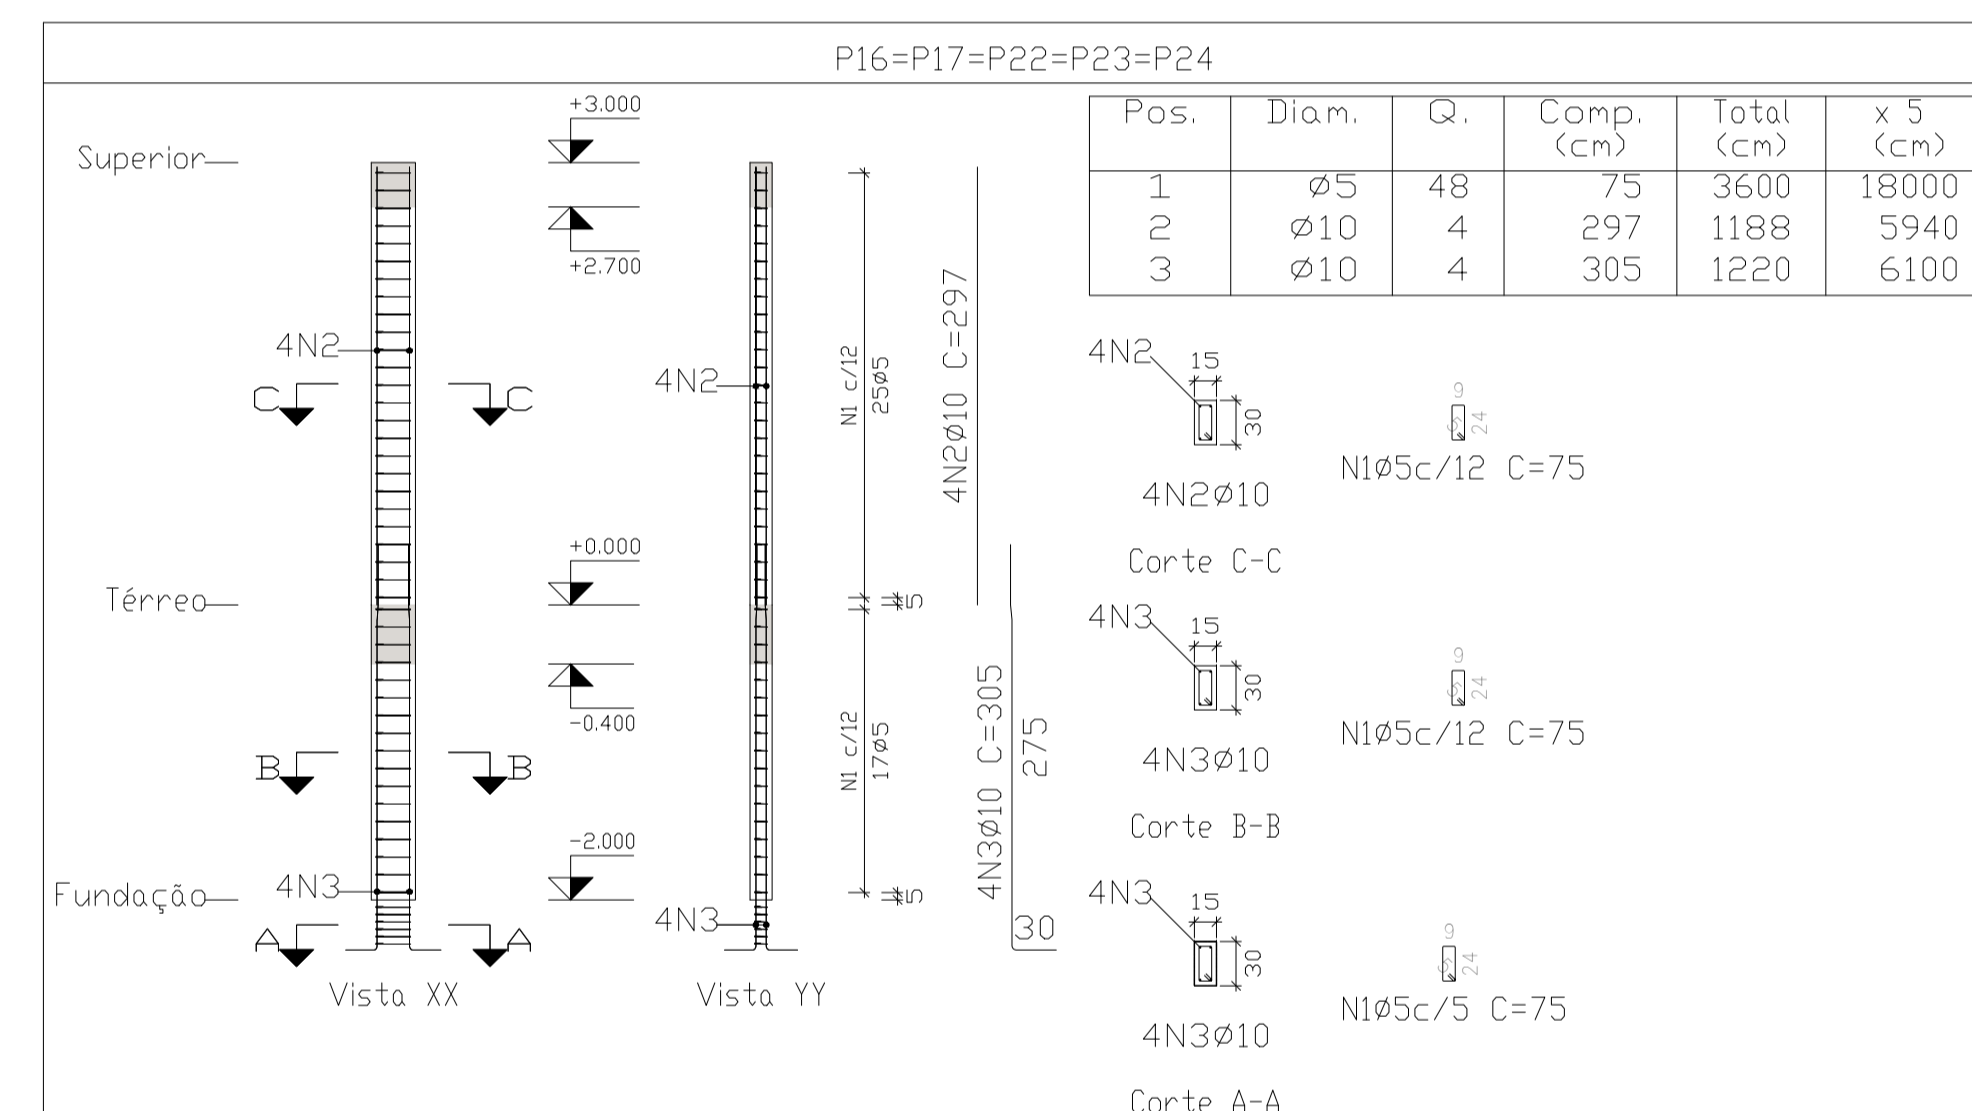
P16=P17=P22=P23=P24

| Pos. | Diam. | Q. | Comp. (cm) | Total (cm) | x 5 (cm) |
|---|---|---|---|---|---|
| 1 | Ø5 | 48 | 75 | 3600 | 18000 |
| 2 | Ø10 | 4 | 297 | 1188 | 5940 |
| 3 | Ø10 | 4 | 305 | 1220 | 6100 |

Superior
Térreo
Fundação
+3.000
+2.700
+0.000
-0.400
-2.000
4N2
4N3
C C
B B
A A
Vista XX
4N2
4N3
N1 c/12 25Ø5
N1 c/12 17Ø5
5
5
4N2Ø10 C=297
4N3Ø10 C=305
275
30
Vista YY

4N2
15
30
4N2Ø10
9
6
24
N1Ø5c/12 C=75
Corte C-C

4N3
15
30
4N3Ø10
9
6
24
N1Ø5c/12 C=75
Corte B-B

4N3
15
30
4N3Ø10
9
6
24
N1Ø5c/5 C=75
Corte A-A